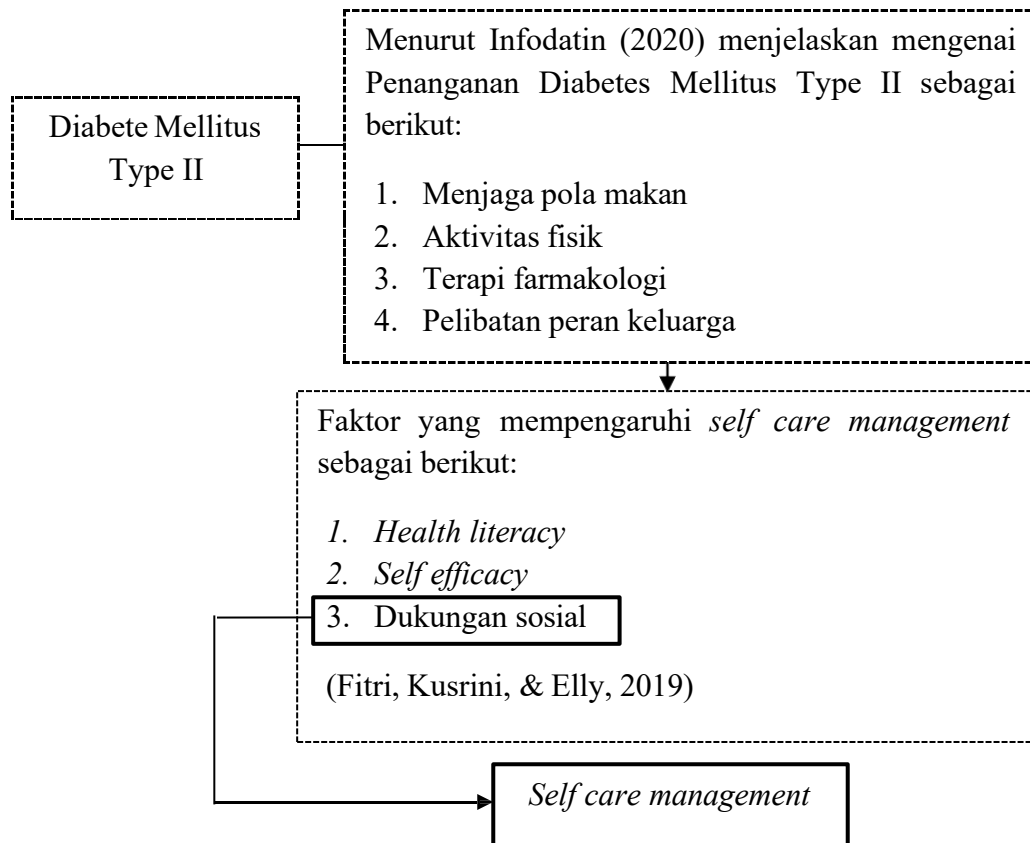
Diabete Mellitus Type II

Menurut Infodatin (2020) menjelaskan mengenai Penanganan Diabetes Mellitus Type II sebagai berikut:

1. Menjaga pola makan
2. Aktivitas fisik
3. Terapi farmakologi
4. Pelibatan peran keluarga

Faktor yang mempengaruhi *self care management* sebagai berikut:

*1. Health literacy*
*2. Self efficacy*
3. Dukungan sosial

(Fitri, Kusrini, & Elly, 2019)

*Self care management*